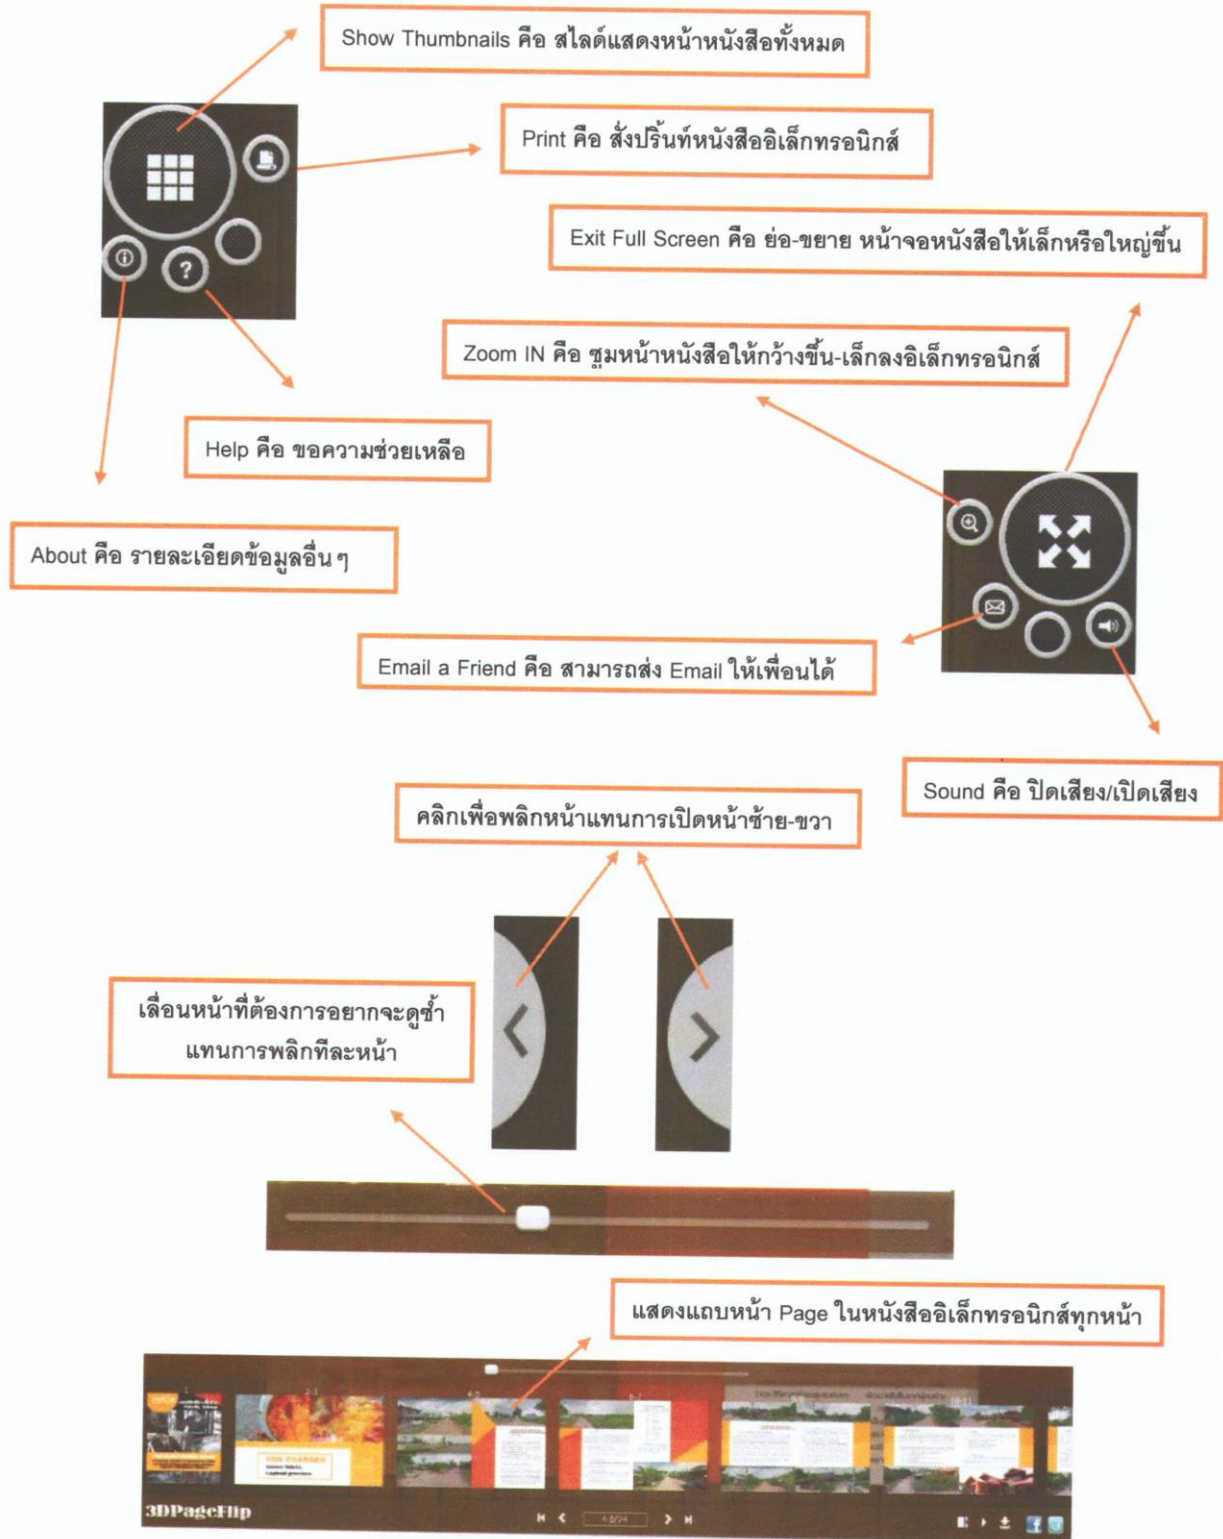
Show Thumbnails คือ สไลด์แสดงหน้าหนังสือทั้งหมด

Print คือ สั่งปริ้นท์หนังสืออิเล็กทรอนิกส์

Exit Full Screen คือ ย่อ-ขยาย หน้าจอหนังสือให้เล็กหรือใหญ่ขึ้น

Zoom IN คือ ซูมหน้าหนังสือให้กว้างขึ้น-เล็กลงอิเล็กทรอนิกส์

Help คือ ขอความช่วยเหลือ

About คือ รายละเอียดข้อมูลอื่น ๆ

Email a Friend คือ สามารถส่ง Email ให้เพื่อนได้

Sound คือ ปิดเสียง/เปิดเสียง

คลิกเพื่อพลิกหน้าแทนการเปิดหน้าซ้าย-ขวา

เลื่อนหน้าที่ต้องการอยากจะดูซ้ำ แทนการพลิกทีละหน้า

แสดงแถบหน้า Page ในหนังสืออิเล็กทรอนิกส์ทุกหน้า

3DPageFlip